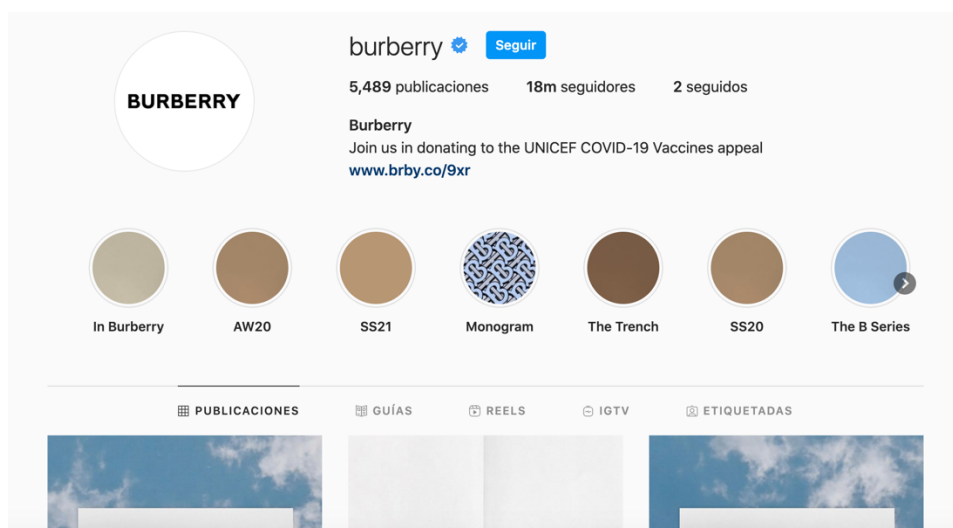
BURBERRY

burberry Seguir

5,489 publicaciones 18m seguidores 2 seguidos

Burberry
Join us in donating to the UNICEF COVID-19 Vaccines appeal
www.brby.co/9xr

In Burberry AW20 SS21 Monogram The Trench SS20 The B Series

PUBLICACIONES GUÍAS REELS IGTV ETIQUETADAS